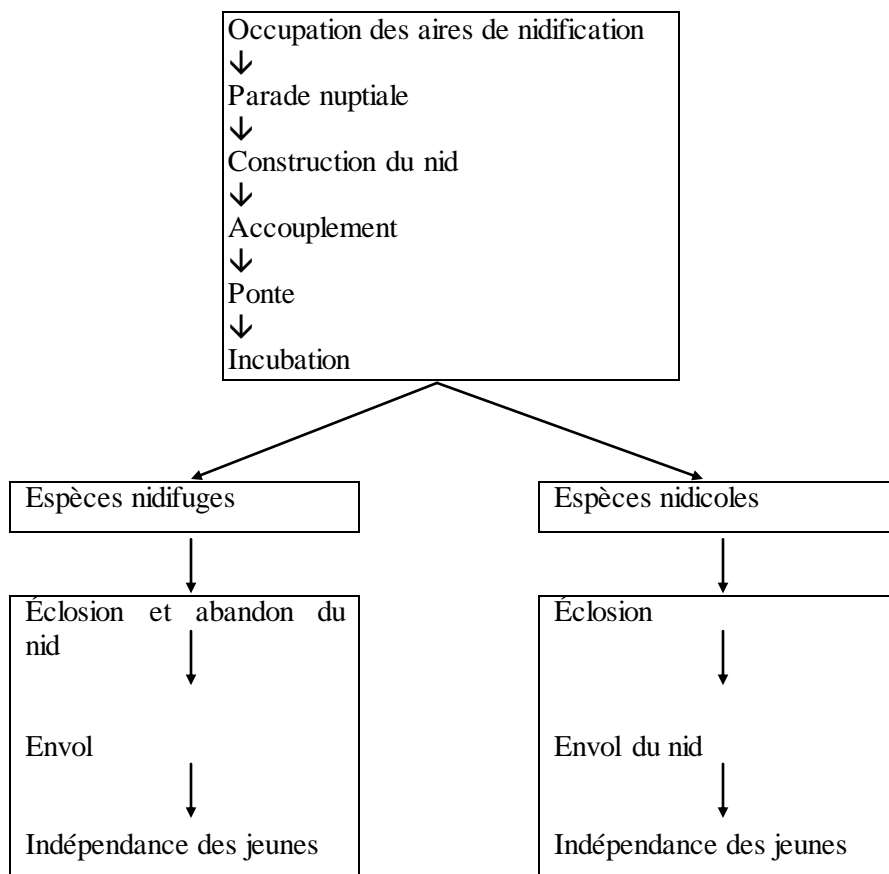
Occupation des aires de nidification
↓
Parade nuptiale
↓
Construction du nid
↓
Accouplement
↓
Ponte
↓
Incubation

Espèces nidifuges

Éclosion et abandon du nid

Envol

Indépendance des jeunes

Espèces nidicoles

Éclosion

Envol du nid

Indépendance des jeunes